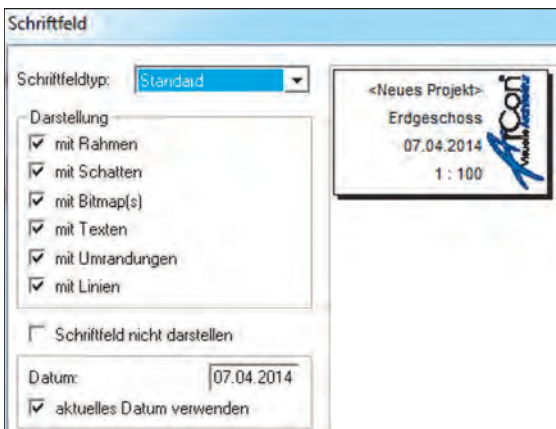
Schriftfeld

Schriftfeldtyp: Standard

Darstellung
☑ mit Rahmen
☑ mit Schatten
☑ mit Bitmap(s)
☑ mit Texten
☑ mit Umrandungen
☑ mit Linien

☐ Schriftfeld nicht darstellen

Datum: 07.04.2014
☑ aktuelles Datum verwenden

<Neues Projekt>
Erdgeschoss
07.04.2014
1 : 100

ArCon
Visuelle Architektur